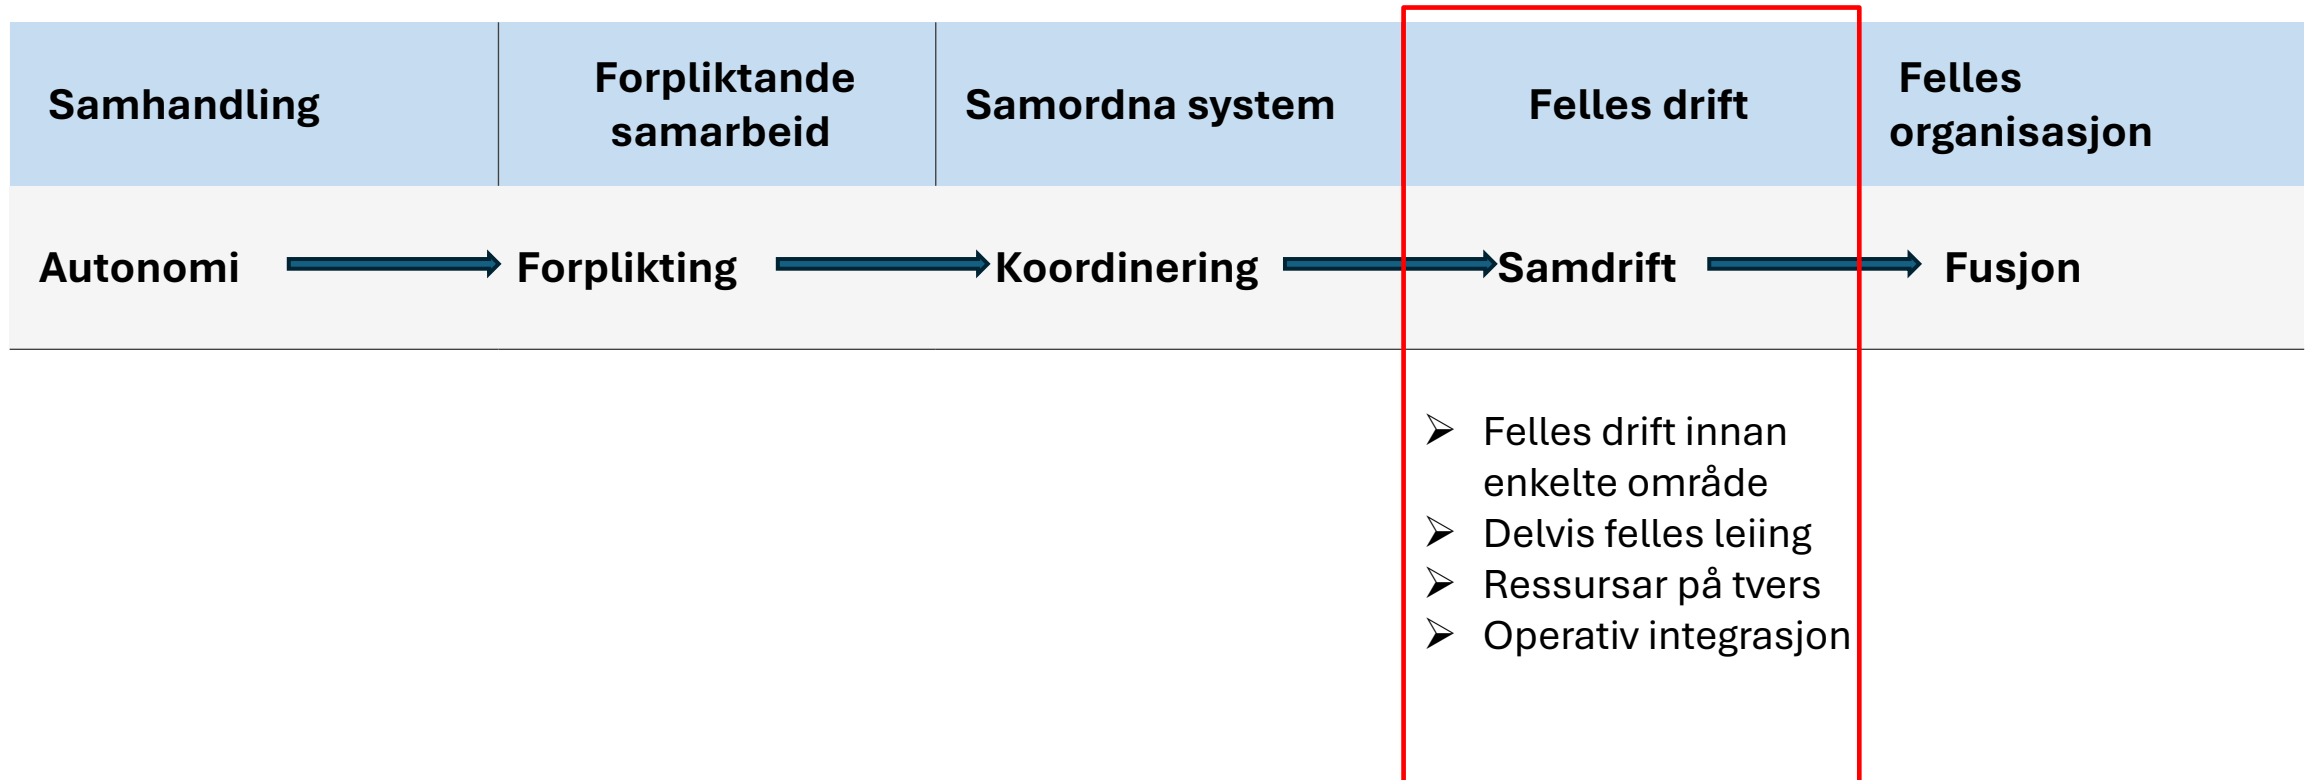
| Samhandling | Forpliktande samarbeid | Samordna system | Felles drift | Felles organisasjon |
|---|---|---|---|---|
| Autonomi | Forplikting | Koordinering | Samdrift | Fusjon |

- Felles drift innan enkelte område
- Delvis felles leiing
- Ressursar på tvers
- Operativ integrasjon